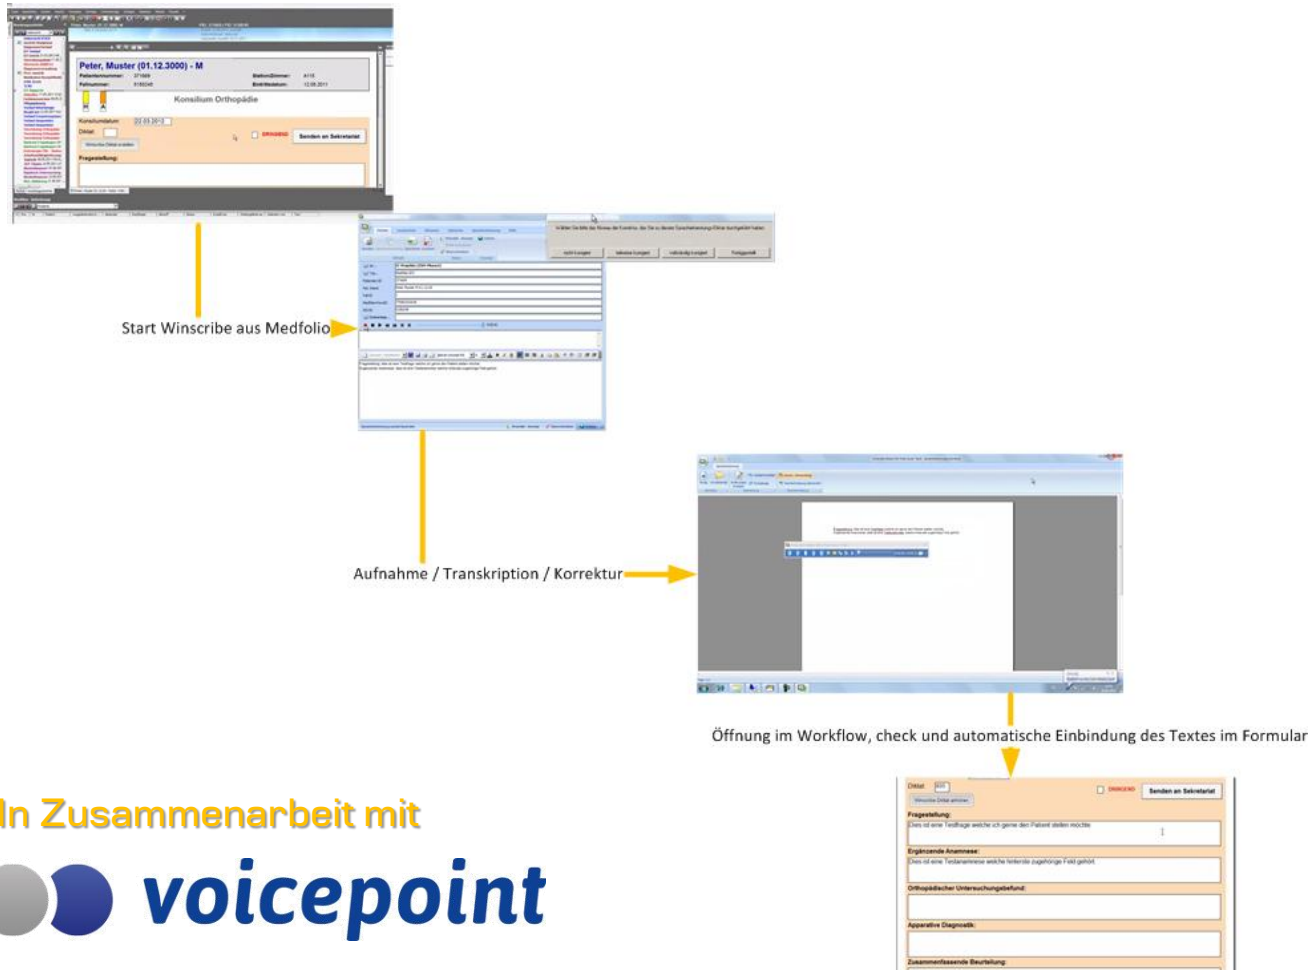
Peter, Muster (01.12.3000) - M

Konsilium Orthopädie

Konsiliumdatum: 22.03.2013

Diktat:

Wünsche Diktat erstellen

DRINGEND

Senden an Sekretariat

Fragestellung:

Start Winscribe aus Medfolio

Aufnahme / Transkription / Korrektur

Öffnung im Workflow, check und automatische Einbindung des Textes im Formular

Diktat:

Wünsche Diktat erstellen

DRINGEND

Senden an Sekretariat

Fragestellung:

Dies ist eine Testfrage welche ich gerne den Patient stellen möchte

Ergänzende Anamnese:

Dies ist eine Testanamnese welche hinterste zugehörige Feld gehört

Orthopädischer Untersuchungsbefund:

Apparative Diagnostik:

Zusammenfassende Beurteilung:

In Zusammenarbeit mit

voicepoint